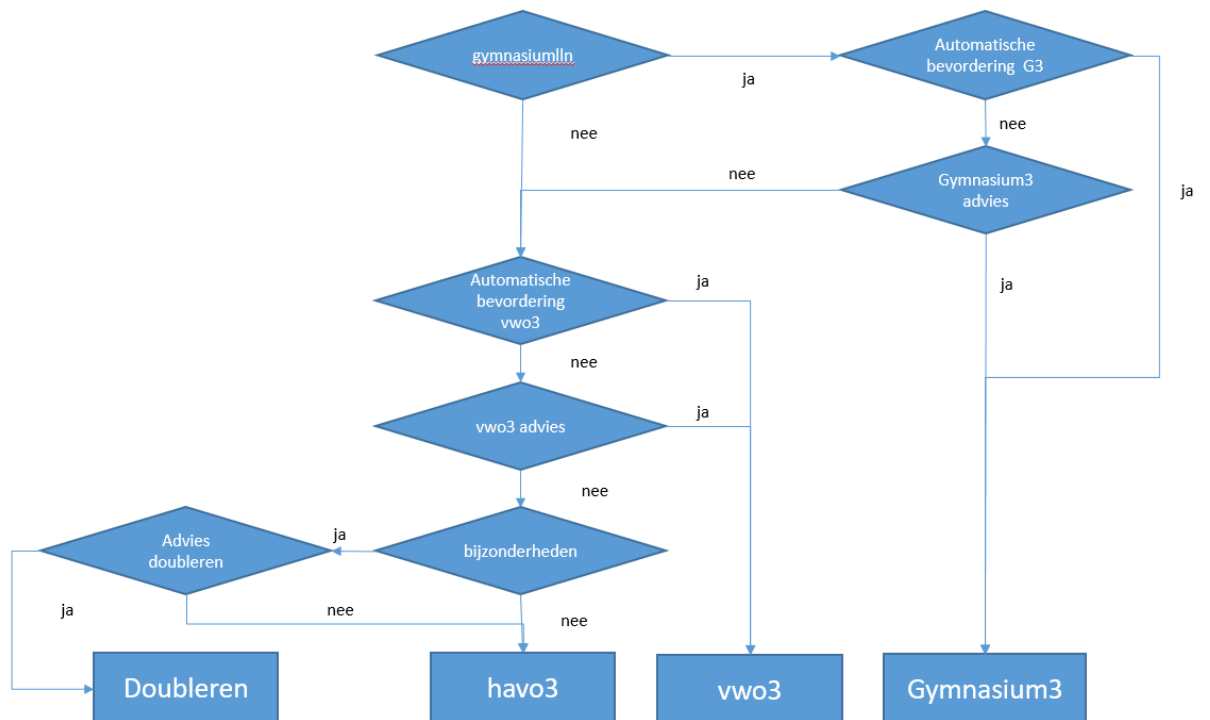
gymnasiumlln

ja

Automatische bevordering G3

nee

nee

nee

Gymnasium3 advies

ja

ja

Automatische bevordering vwo3

ja

ja

nee

vwo3 advies

ja

nee

Advies doubleren

ja

bijzonderheden

ja

nee

nee

Doubleren

havo3

vwo3

Gymnasium3